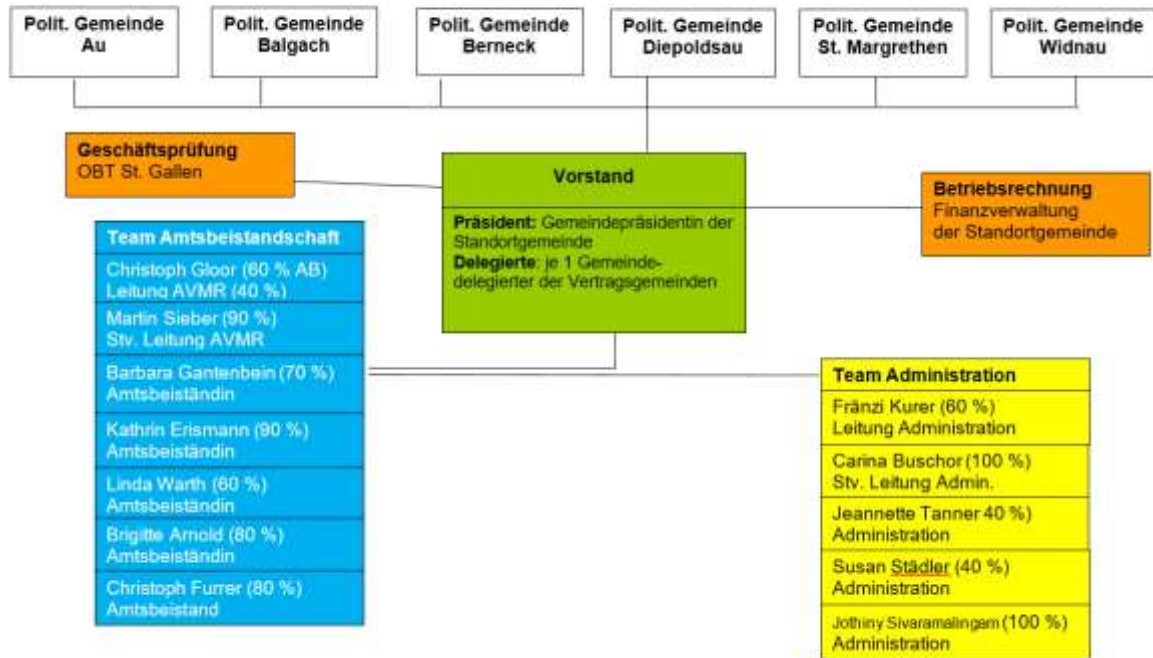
Polit. Gemeinde Au

Polit. Gemeinde Balgach

Polit. Gemeinde Berneck

Polit. Gemeinde Diepoldsau

Polit. Gemeinde St. Margrethen

Polit. Gemeinde Widnau

Geschäftsprüfung
OBT St. Gallen

Vorstand

Präsident: Gemeindepräsidentin der Standortgemeinde
Delegierte: je 1 Gemeindedelegierter der Vertragsgemeinden

Betriebsrechnung
Finanzverwaltung der Standortgemeinde

Team Amtsbeistandschaft

Christoph Gloor (60 % AB)
Leitung AVMR (40 %)

Martin Sieber (90 %)
Stv. Leitung AVMR

Barbara Gantenbein (70 %)
Amtsbeiständin

Kathrin Erismann (90 %)
Amtsbeiständin

Linda Warth (60 %)
Amtsbeiständin

Brigitte Arnold (80 %)
Amtsbeiständin

Christoph Furrer (80 %)
Amtsbeistand

Team Administration

Fränzi Kurer (60 %)
Leitung Administration

Carina Buschor (100 %)
Stv. Leitung Admin.

Jeannette Tanner 40 %)
Administration

Susan Städler (40 %)
Administration

Jothiny Sivaramalingam (100 %)
Administration